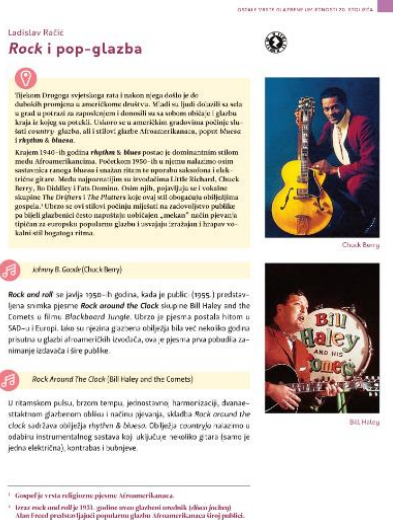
OSTALE VRSTE GLAZBENE UMJETNOSTI 20. STOLJEĆA

Ladislav Račić

**Rock i pop-glazba**

Tijekom Drugoga svjetskoga rata i nakon njega došlo je do dubokih promjena u američkome društvu. Mladi su ljudi dolazili sa sela u grad u potrazi za zaposlenjem i donosili su sa sobom običaje i glazbu kraja iz kojeg su potekli. Uskoro se u američkim gradovima počinje slušati country- glazba, ali i stilovi glazbe Afroamerikanaca, popot bluesa i rhythm & bluesa.

Krajem 1940.-ih godina rhythm & blues postaje je dominantnim stilom među Afroamerikancima. Početkom 1950.-ih u njemu nalazimo osim sastavnica ranoga bluesa i snažan ritam te uporabu saksofona i električne gitare. Među najpoznatijim su izvođačima Little Richard, Chuck Berry, Bo Diddley i Fats Domino. Osim njih, pojavljuju se i vokalne skupine The Drifters i The Platters koje ovaj stil obogaćuju obilježima gospela.¹ Ubrzo se ovi stilovi počinju miješati na zadovoljstvo publike pa bijeli glazbenici često napuštaju uobičajen „mekan" način pjevanja tipičan za europsku popularnu glazbu i usvajaju izražajan i hrapav vokalni stil bogatoga ritma.

Chuck Berry

Johnny B. Goode (Chuck Berry)

Rock and roll² se javlja 1950.-ih godina, kada je publici (1955.) predstavljena snimka pjesme Rock around the Clock skupine Bill Haley and the Comets u filmu Blackboard Jungle. Ubrzo je pjesma postala hitom u SAD-u i Europi. Iako su njezina glazbena obilježja bila već nekoliko godina prisutna u glazbi afroameričkih izvođača, ova je pjesma prva pobudila zanimanje izlazaka i šire publike.

Rock Around The Clock (Bill Haley and the Comets)

U ritamskom pulsu, brzom tempu, jednostavnoj harmonizaciji, dvanaestaktnom glazbenom obliku i načinu pjevanja, skladba Rock around the clock sadržava obilježja rhythm & bluesa. Obilježja countryja nalazimo u odabiru instrumentalnog sastava koji uključuje nekoliko gitara (samo je jedna električna), kontrabas i bubnjeve.

Bill Haley

BILL HALEY AND HIS COMETS

¹ Gospel je vrsta religiozne pjesme Afroamerikanaca.

² Izraz rock and roll je 1951. godine sveo glazbeni urednik (disco jockey) Alan Freed predstavljajući popularnu glazbu Afroamerikanaca Greg publici.